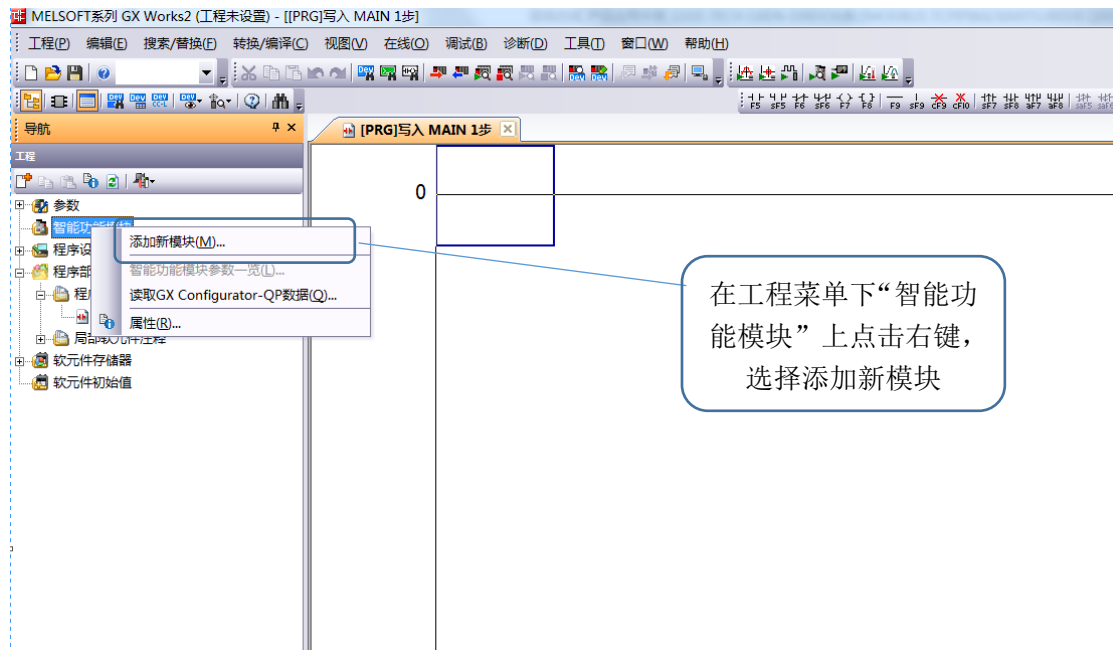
MELSOFT系列 GX Works2 (工程未设置) - [[PRG]写入 MAIN 1步]

工程(P) 编辑(E) 搜索/替换(F) 转换/编译(C) 视图(V) 在线(O) 调试(B) 诊断(D) 工具(T) 窗口(W) 帮助(H)

F5 sF5 F6 sF6 F7 F8 F9 sF9 cF9 cF10 sF7 sF8 aF7 aF8 saF5 saF6

导航

工程

参数
智能功能模块
程序设
程序部
程序
局部软元件注释
软元件存储器
软元件初始值

添加新模块(M)...
智能功能模块参数一览(L)...
读取GX Configurator-QP数据(Q)...
属性(R)...

[PRG]写入 MAIN 1步

0

在工程菜单下“智能功能模块”上点击右键，选择添加新模块